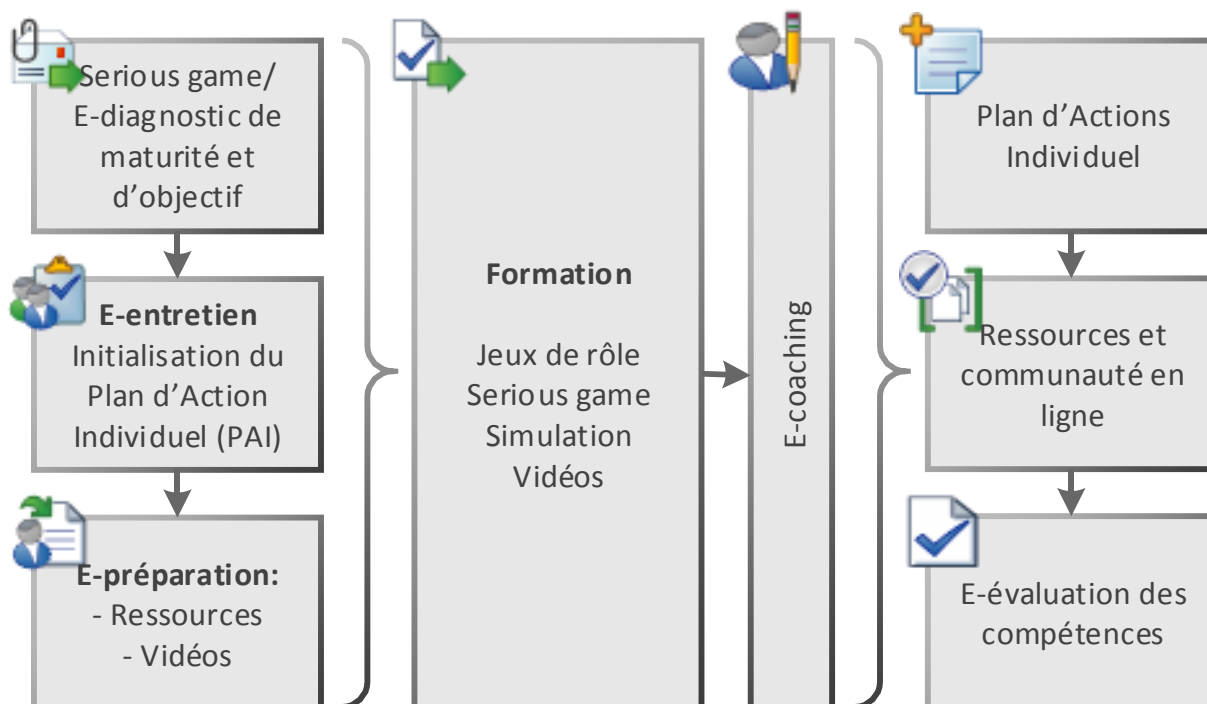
Serious game/
E-diagnostic de maturité et d'objectif

**E-entretien**
Initialisation du Plan d'Action Individuel (PAI)

**E-préparation:**
- Ressources
- Vidéos

**Formation**

Jeux de rôle
Serious game
Simulation
Vidéos

E-coaching

Plan d'Actions Individuel

Ressources et communauté en ligne

E-évaluation des compétences